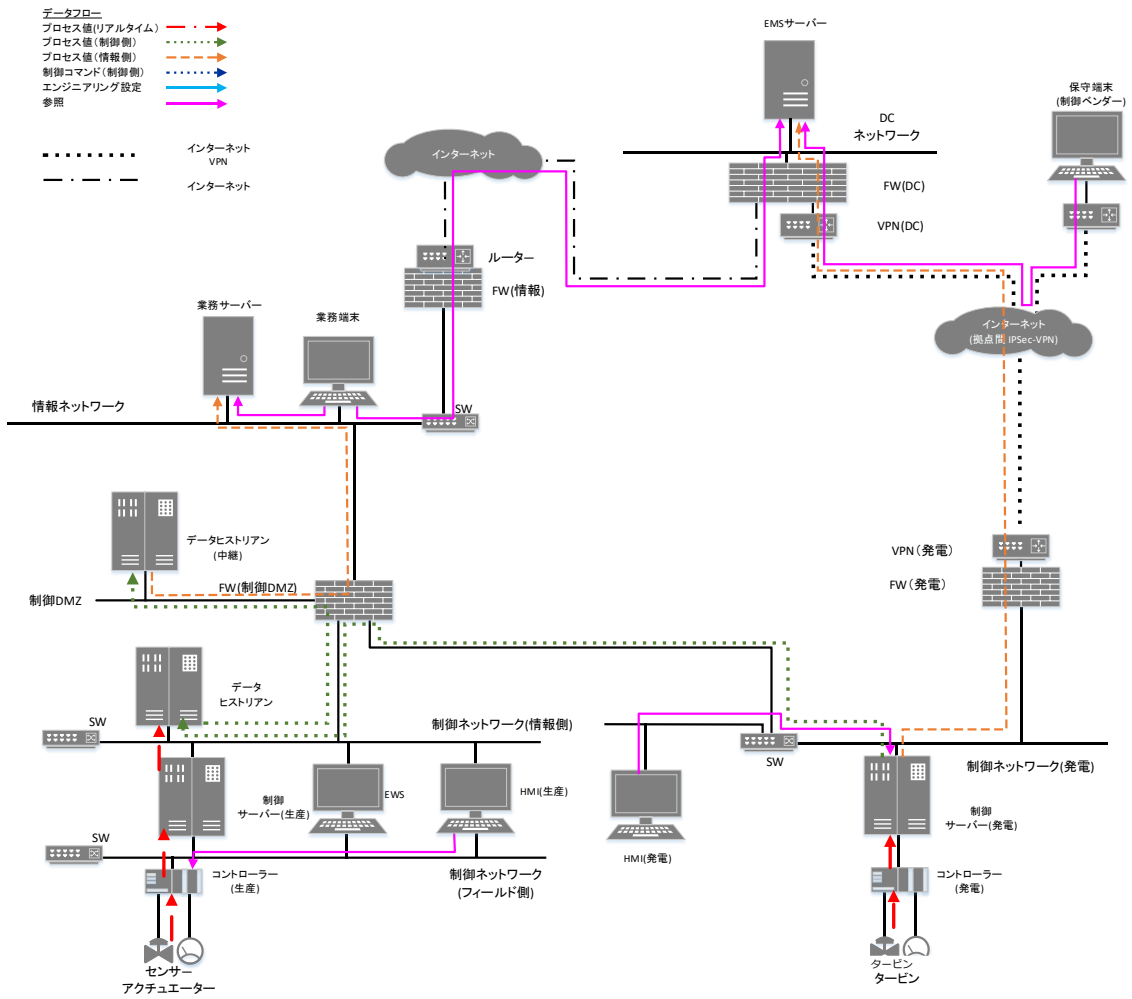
データフロー
プロセス値(リアルタイム)
プロセス値(制御側)
プロセス値(情報側)
制御コマンド(制御側)
エンジニアリング設定
参照

インターネット VPN

インターネット

EMSサーバー

DC ネットワーク

保守端末 (制御ベンダー)

インターネット

FW(DC)

VPN(DC)

ルーター

FW(情報)

インターネット (拠点間 IPSec-VPN)

業務サーバー

業務端末

情報ネットワーク

SW

データヒストリアン (中継)

FW(制御DMZ)

制御DMZ

VPN(発電)

FW(発電)

データ ヒストリアン

SW

制御ネットワーク(情報側)

SW

制御ネットワーク(発電)

制御 サーバー(生産)

EWS

HMI(生産)

制御 サーバー(発電)

SW

HMI(発電)

制御ネットワーク (フィールド側)

コントローラー (生産)

コントローラー (発電)

センサー アクチュエーター

タービン
タービン